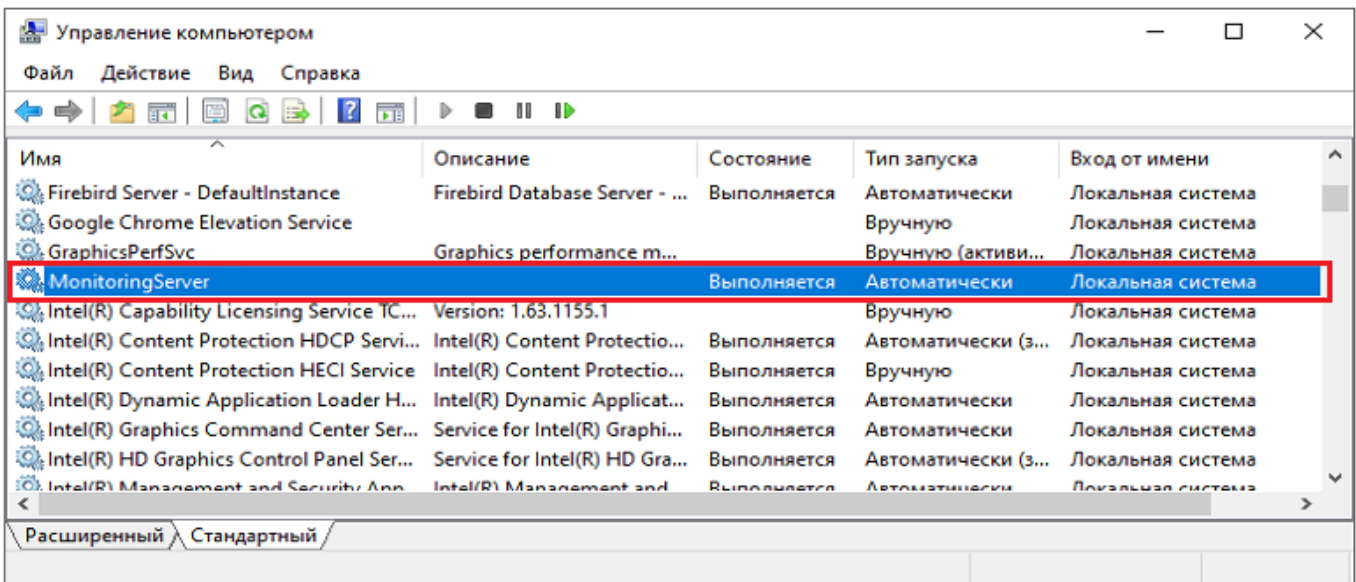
Управление компьютером

Файл Действие Вид Справка

| Имя | Описание | Состояние | Тип запуска | Вход от имени |
|---|---|---|---|---|
| Firebird Server - DefaultInstance | Firebird Database Server - ... | Выполняется | Автоматически | Локальная система |
| Google Chrome Elevation Service | | | Вручную | Локальная система |
| GraphicsPerfSvc | Graphics performance m... | | Вручную (активи... | Локальная система |
| MonitoringServer | | Выполняется | Автоматически | Локальная система |
| Intel(R) Capability Licensing Service TC... | Version: 1.63.1155.1 | | Вручную | Локальная система |
| Intel(R) Content Protection HDCP Servi... | Intel(R) Content Protectio... | Выполняется | Автоматически (з... | Локальная система |
| Intel(R) Content Protection HECI Service | Intel(R) Content Protectio... | Выполняется | Вручную | Локальная система |
| Intel(R) Dynamic Application Loader H... | Intel(R) Dynamic Applicat... | Выполняется | Автоматически | Локальная система |
| Intel(R) Graphics Command Center Ser... | Service for Intel(R) Graphi... | Выполняется | Автоматически | Локальная система |
| Intel(R) HD Graphics Control Panel Ser... | Service for Intel(R) HD Gra... | Выполняется | Автоматически (з... | Локальная система |
| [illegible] | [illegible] | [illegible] | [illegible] | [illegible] |

Расширенный Стандартный